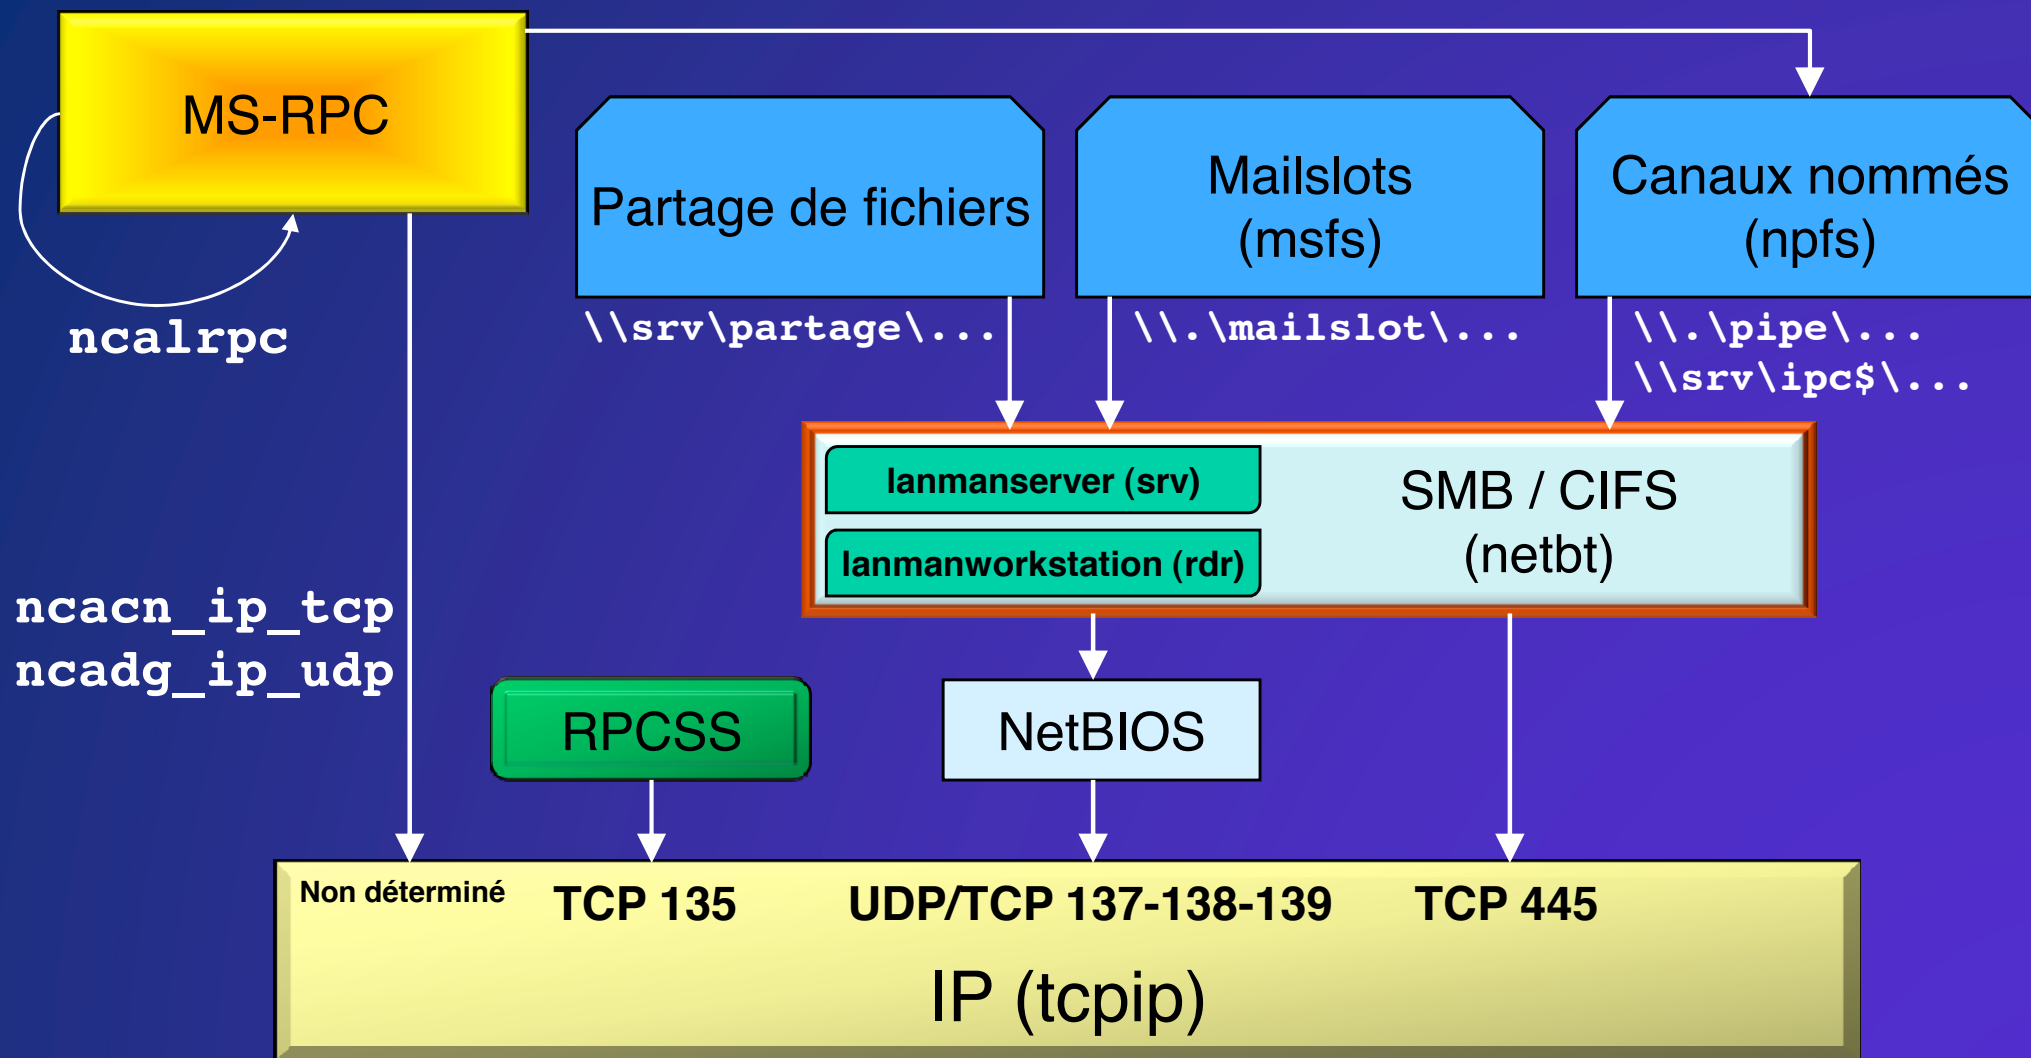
MS-RPC

ncalrpc

Partage de fichiers

\\srv\partage\...

Mailslots
(msfs)

\\.\mailslot\...

Canaux nommés
(npfs)

\\.\pipe\...
\\srv\ipc$\...

lanmanserver (srv)

lanmanworkstation (rdr)

SMB / CIFS
(netbt)

ncacn_ip_tcp
ncadg_ip_udp

RPCSS

NetBIOS

Non déterminé

TCP 135

UDP/TCP 137-138-139

TCP 445

IP (tcpip)